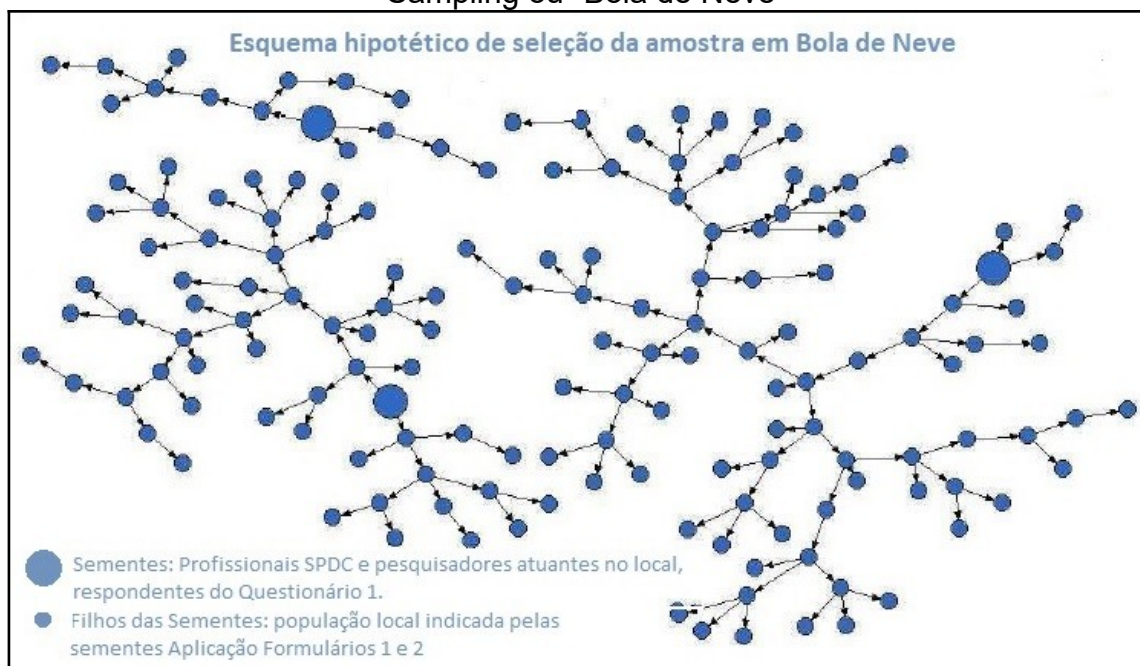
Sampling ou "Bola de Neve"

Esquema hipotético de seleção da amostra em Bola de Neve

Sementes: Profissionais SPDC e pesquisadores atuantes no local, respondentes do Questionário 1.

Filhos das Sementes: população local indicada pelas sementes Aplicação Formulários 1 e 2